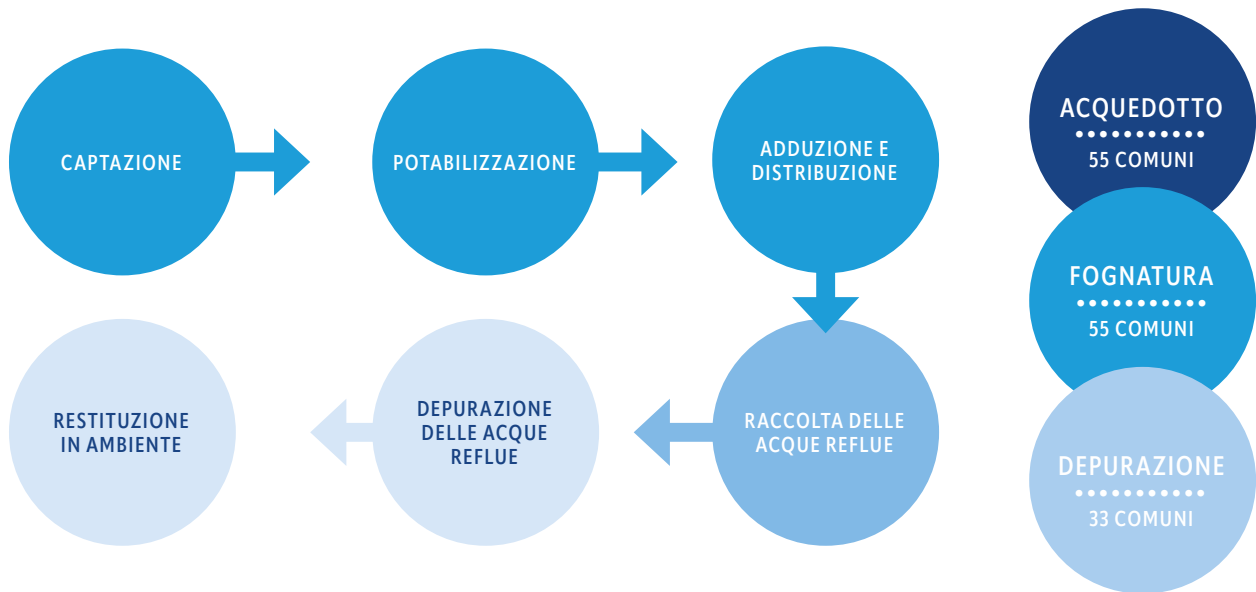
CAPTAZIONE

POTABILIZZAZIONE

ADDUZIONE E DISTRIBUZIONE

RACCOLTA DELLE ACQUE REFLUE

DEPURAZIONE DELLE ACQUE REFLUE

RESTITUZIONE IN AMBIENTE

ACQUEDOTTO
55 COMUNI

FOGNATURA
55 COMUNI

DEPURAZIONE
33 COMUNI